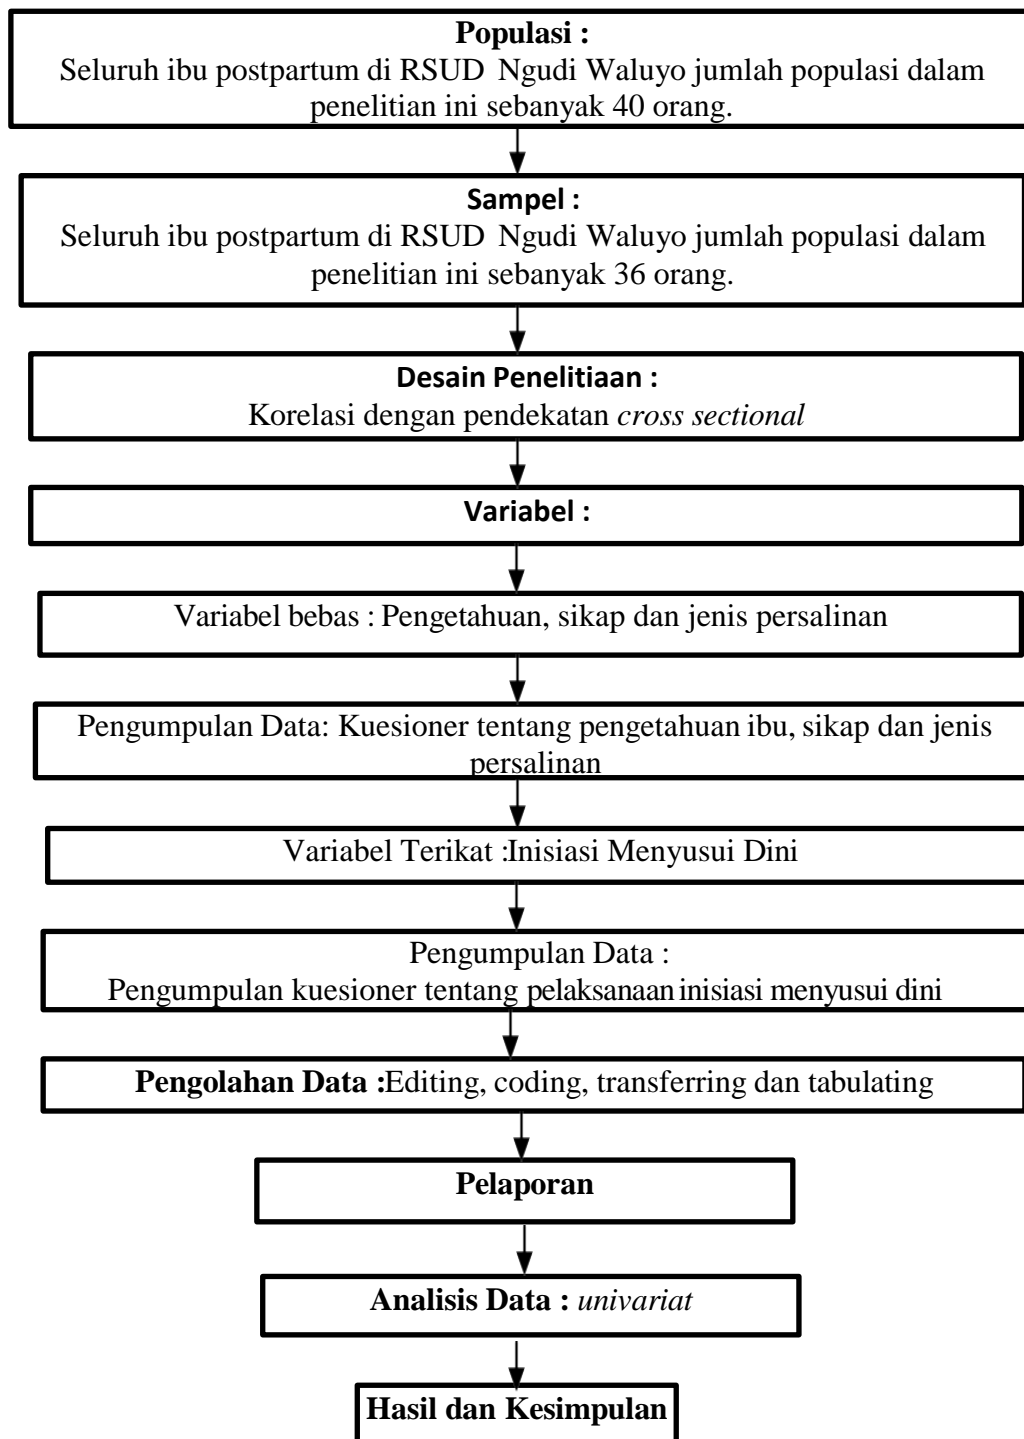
Populasi :
Seluruh ibu postpartum di RSUD Ngudi Waluyo jumlah populasi dalam penelitian ini sebanyak 40 orang.

Sampel :
Seluruh ibu postpartum di RSUD Ngudi Waluyo jumlah populasi dalam penelitian ini sebanyak 36 orang.

Desain Penelitiaan :
Korelasi dengan pendekatan cross sectional

Variabel :

Variabel bebas : Pengetahuan, sikap dan jenis persalinan

Pengumpulan Data: Kuesioner tentang pengetahuan ibu, sikap dan jenis persalinan

Variabel Terikat :Inisiasi Menyusui Dini

Pengumpulan Data :
Pengumpulan kuesioner tentang pelaksanaan inisiasi menyusui dini

Pengolahan Data :Editing, coding, transferring dan tabulating

Pelaporan

Analisis Data : univariat

Hasil dan Kesimpulan